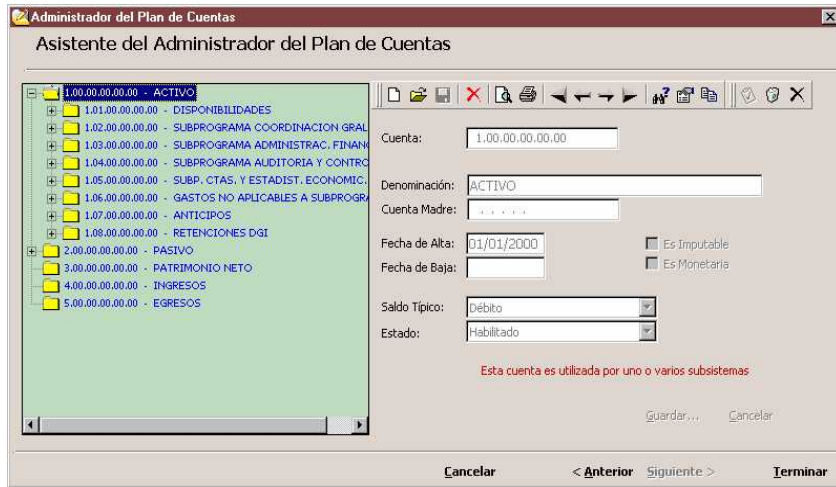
Administrador del Plan de Cuentas

Asistente del Administrador del Plan de Cuentas

1.00.00.00.00.00 - ACTIVO
1.01.00.00.00.00 - DISPONIBILIDADES
1.02.00.00.00.00 - SUBPROGRAMA COORDINACION GRAL
1.03.00.00.00.00 - SUBPROGRAMA ADMINISTRAC. FINAN
1.04.00.00.00.00 - SUBPROGRAMA AUDITORIA Y CONTRO
1.05.00.00.00.00 - SUBP. CTAS. Y ESTADIST. ECONOMIC.
1.06.00.00.00.00 - GASTOS NO APLICABLES A SUBPROGR
1.07.00.00.00.00 - ANTICIPOS
1.08.00.00.00.00 - RETENCIONES DGI
2.00.00.00.00.00 - PASIVO
3.00.00.00.00.00 - PATRIMONIO NETO
4.00.00.00.00.00 - INGRESOS
5.00.00.00.00.00 - EGRESOS

Cuenta: 1.00.00.00.00.00

Denominación: ACTIVO
Cuenta Madre: . . . . .

Fecha de Alta: 01/01/2000
Fecha de Baja:

Es Imputable
Es Monetaria

Saldo Típico: Débito
Estado: Habilitado

Esta cuenta es utilizada por uno o varios subsistemas

Guardar... Cancelar

Cancelar < Anterior Siguiente > Terminar